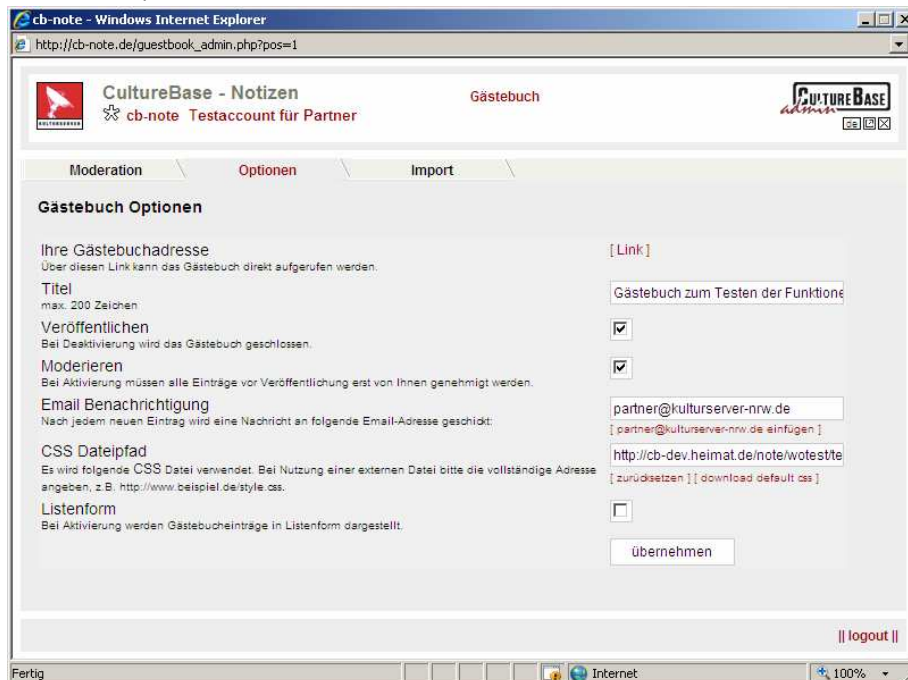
cb-note - Windows Internet Explorer

http://cb-note.de/guestbook_admin.php?pos=1

CultureBase - Notizen
cb-note Testaccount für Partner

Gästebuch

CULTUREBASE admin

Moderation | Optionen | Import

Gästebuch Optionen

Ihre Gästebuchadresse
Über diesen Link kann das Gästebuch direkt aufgerufen werden.
[ Link ]

Titel
max. 200 Zeichen
Gästebuch zum Testen der Funktione

Veröffentlichen
Bei Deaktivierung wird das Gästebuch geschlossen.

Moderieren
Bei Aktivierung müssen alle Einträge vor Veröffentlichung erst von Ihnen genehmigt werden.

Email Benachrichtigung
Nach jedem neuen Eintrag wird eine Nachricht an folgende Email-Adresse geschickt:
partner@kulturserver-nrw.de
[ partner@kulturserver-nrw.de einfügen ]

CSS Dateipfad
Es wird folgende CSS Datei verwendet. Bei Nutzung einer externen Datei bitte die vollständige Adresse angeben, z.B. http://www.beispiel.de/style.css.
http://cb-dev.heimat.de/note/wotest/te
[ zurücksetzen ] [ download default css ]

Listenform
Bei Aktivierung werden Gästebucheinträge in Listenform dargestellt.

übernehmen

|| logout ||

Fertig
Internet
100%